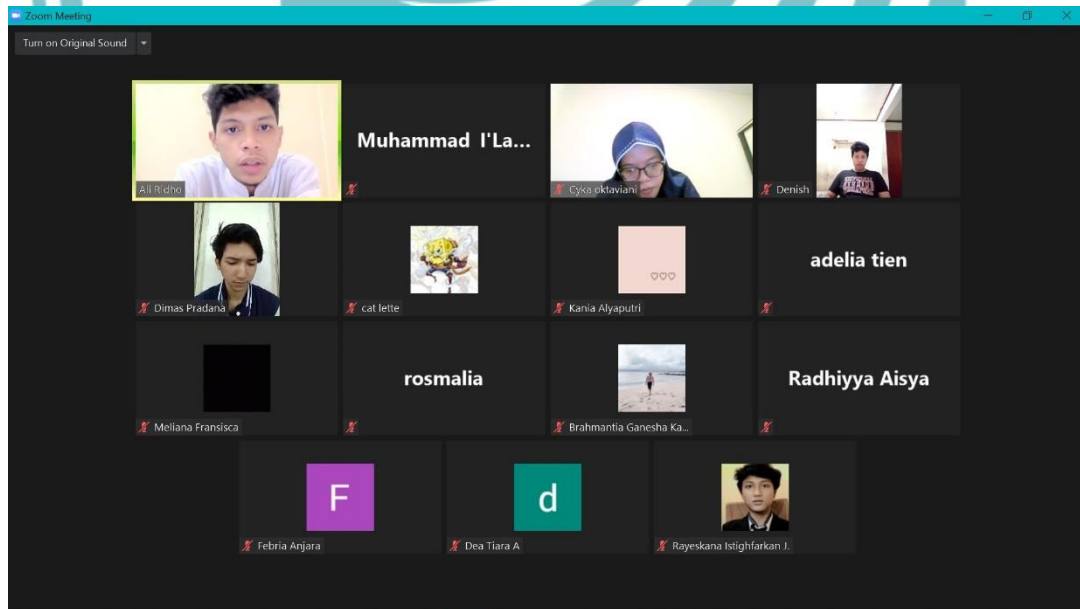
Zoom Meeting

Turn on Original Sound

Ali Ridho

Muhammad I'La...

Cyka oktaviani

Denish

Dimas Pradana

cat lette

Kania Alyaputri

adelia tien

Meliana Fransisca

rosmalia

Brahmantia Ganesha Ka...

Radhiyya Aisya

F

Febria Anjara

d

Dea Tiara A

Rayeskana Istighfarkan J.